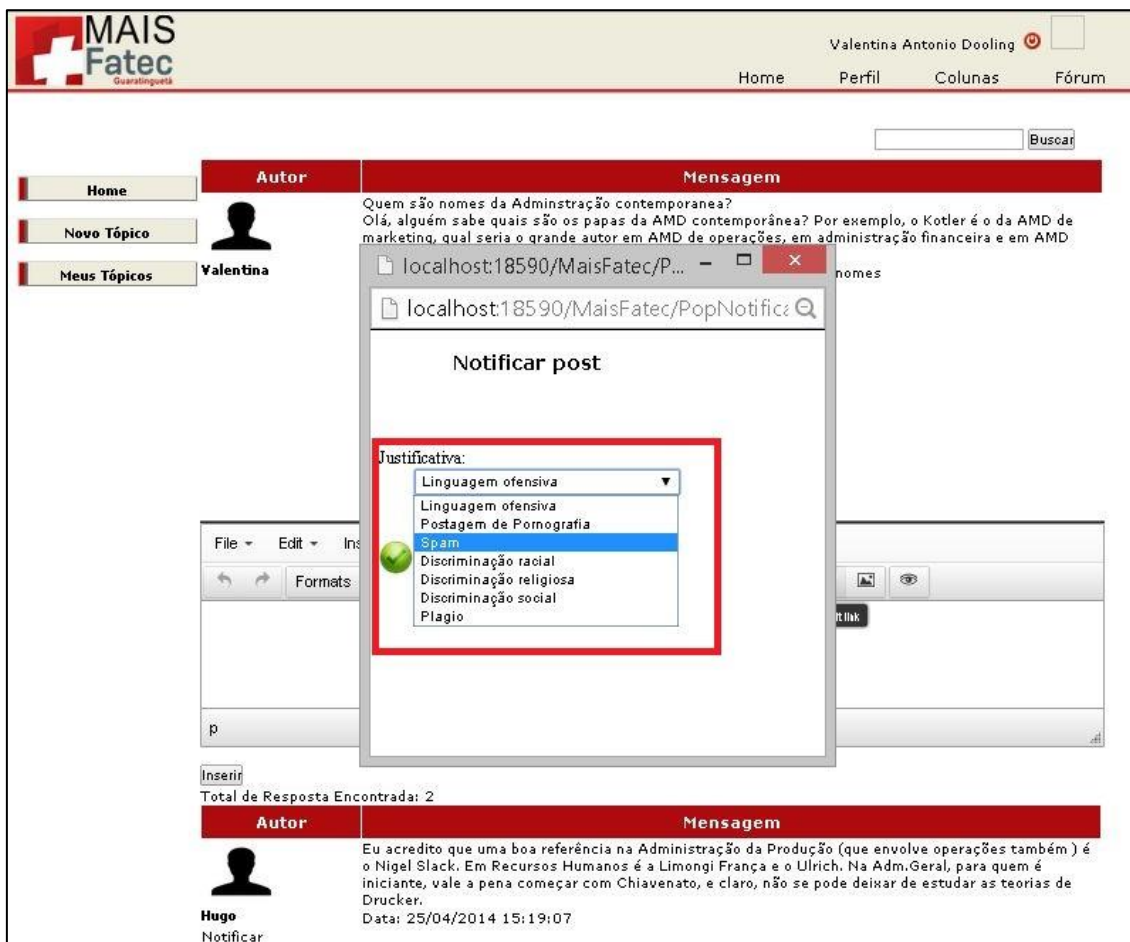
MAIS Fatec Guaratinguetá

Valentina Antonio Dooling

Home Perfil Colunas Fórum

Buscar

Home

Novo Tópico

Meus Tópicos

| Autor | Mensagem |
|---|---|
| Valentina | Quem são nomes da Adminstração contemporanea? Olá, alguém sabe quais são os papas da AMD contemporânea? Por exemplo, o Kotler é o da AMD de marketing, qual seria o grande autor em AMD de operações, em administração financeira e em AMD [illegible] nomes |

localhost:18590/MaisFatec/P...

localhost:18590/MaisFatec/PopNotifica

Notificar post

Justificativa:

Linguagem ofensiva

Linguagem ofensiva
Postagem de Pornografia
Spam
Discriminação racial
Discriminação religiosa
Discriminação social
Plagio

File Edit Ins

Formats

p

Inserir

Total de Resposta Encontrada: 2

| Autor | Mensagem |
|---|---|
| Hugo Notificar | Eu acredito que uma boa referência na Administração da Produção (que envolve operações também ) é o Nigel Slack. Em Recursos Humanos é a Limongi França e o Ulrich. Na Adm.Geral, para quem é iniciante, vale a pena começar com Chiavenato, e claro, não se pode deixar de estudar as teorias de Drucker. Data: 25/04/2014 15:19:07 |